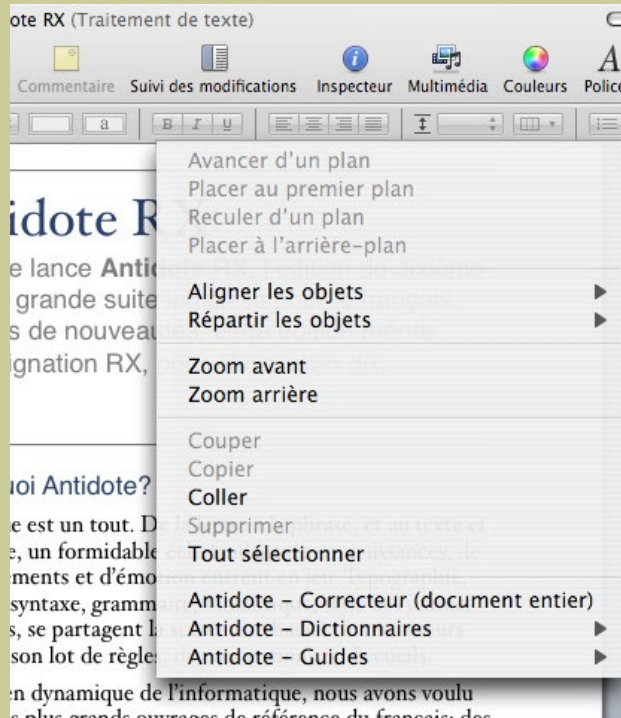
ote RX (Traitement de texte)

Commentaire Suivi des modifications Inspecteur Multimédia Couleurs Police

a B I U

idote R

e lance Anti
grande suite
s de nouveau
ignation RX,

uoi Antidote?

e est un tout. D
e, un formidable
ments et d'émo
syntaxe, gramm
s, se partagent l
son lot de règle

en dynamique de l'informatique, nous avons voulu
s plus grands ouvrages de référence du français: des

Avancer d'un plan
Placer au premier plan
Reculer d'un plan
Placer à l'arrière-plan

Aligner les objets
Répartir les objets

Zoom avant
Zoom arrière

Couper
Copier
Coller
Supprimer
Tout sélectionner

Antidote – Correcteur (document entier)
Antidote – Dictionnaires
Antidote – Guides